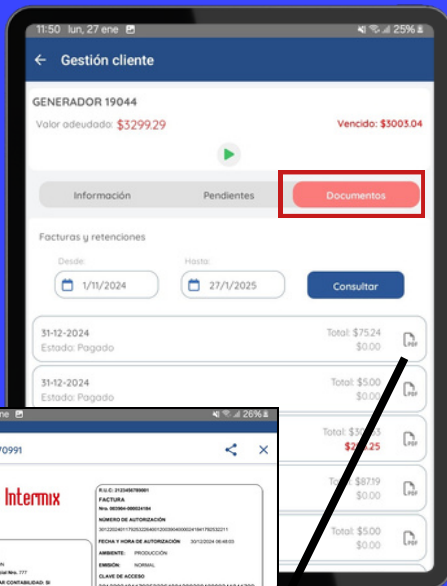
11:50 lun, 27 ene

25%

← Gestión cliente

GENERADOR 19044

Valor adeudado: $3299.29

Vencido: $3003.04

Información

Pendientes

Documentos

Facturas y retenciones

Desde:

1/11/2024

Hasta:

27/1/2025

Consultar

31-12-2024

Estado: Pagado

Total: $75.24

$0.00

31-12-2024

Estado: Pagado

Total: $5.00

$0.00

Total: $30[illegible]5

$2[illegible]25

Total: $87.19

$0.00

Total: $5.00

$0.00

ne

26%

70991

Intermix

R.U.C.: 2123456789001

FACTURA

No. 003004-000024184

NÚMERO DE AUTORIZACIÓN

FECHA Y HORA DE AUTORIZACIÓN 30/12/2024 08:48:03

AMBIENTE: PRODUCCIÓN

EMISIÓN: NORMAL

CLAVE DE ACCESO

N

cial No. 777

AR CONTABILIDAD: SI